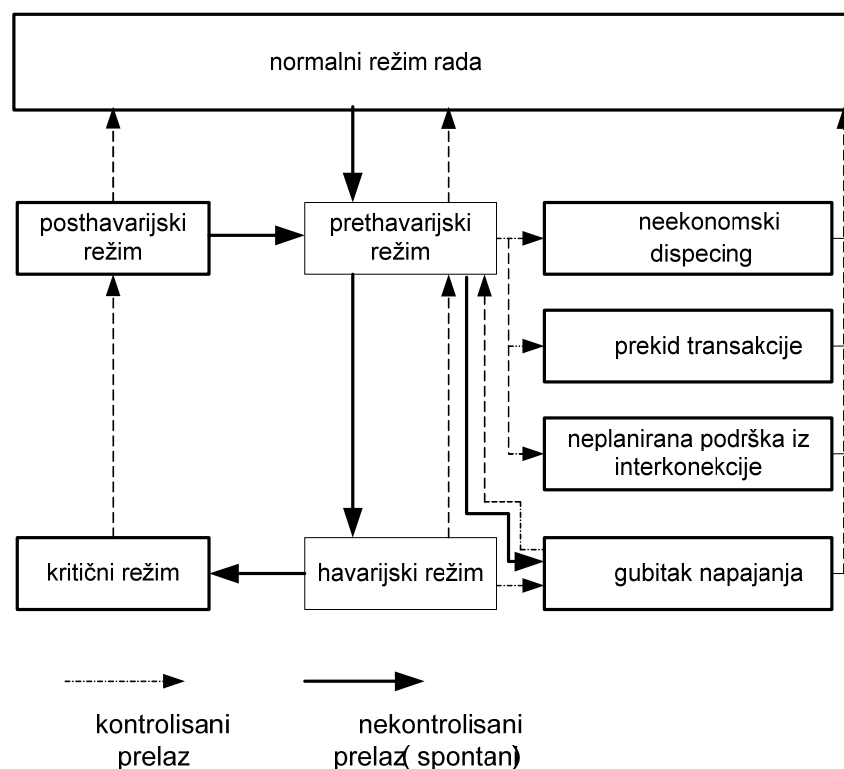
normalni režim rada

posthavarijski režim

prethavarijski režim

neekonomski dispecing

prekid transakcije

neplanirana podrška iz interkonekcije

kritični režim

havarijski režim

gubitak napajanja

kontrolisani prelaz

nekontrolisani prelaz( spontan)